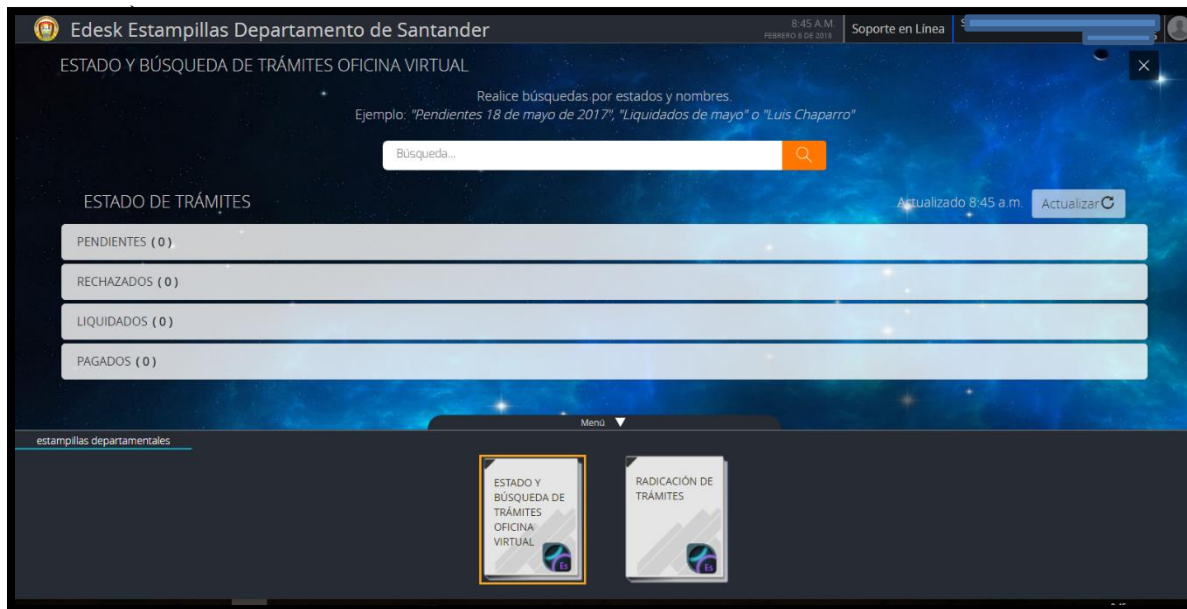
Edesk Estampillas Departamento de Santander

8:45 A.M.
FEBRERO 8 DE 2018

Soporte en Línea

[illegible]

ESTADO Y BÚSQUEDA DE TRÁMITES OFICINA VIRTUAL

×

Realice búsquedas por estados y nombres.
Ejemplo: "Pendientes 18 de mayo de 2017", "Liquidados de mayo" o "Luis Chaparro"

Búsqueda...

ESTADO DE TRÁMITES

Actualizado 8:45 a.m.

Actualizar

PENDIENTES ( 0 )

RECHAZADOS ( 0 )

LIQUIDADOS ( 0 )

PAGADOS ( 0 )

Menú

estampillas departamentales

ESTADO Y BÚSQUEDA DE TRÁMITES OFICINA VIRTUAL

Es

RADICACIÓN DE TRÁMITES

Es